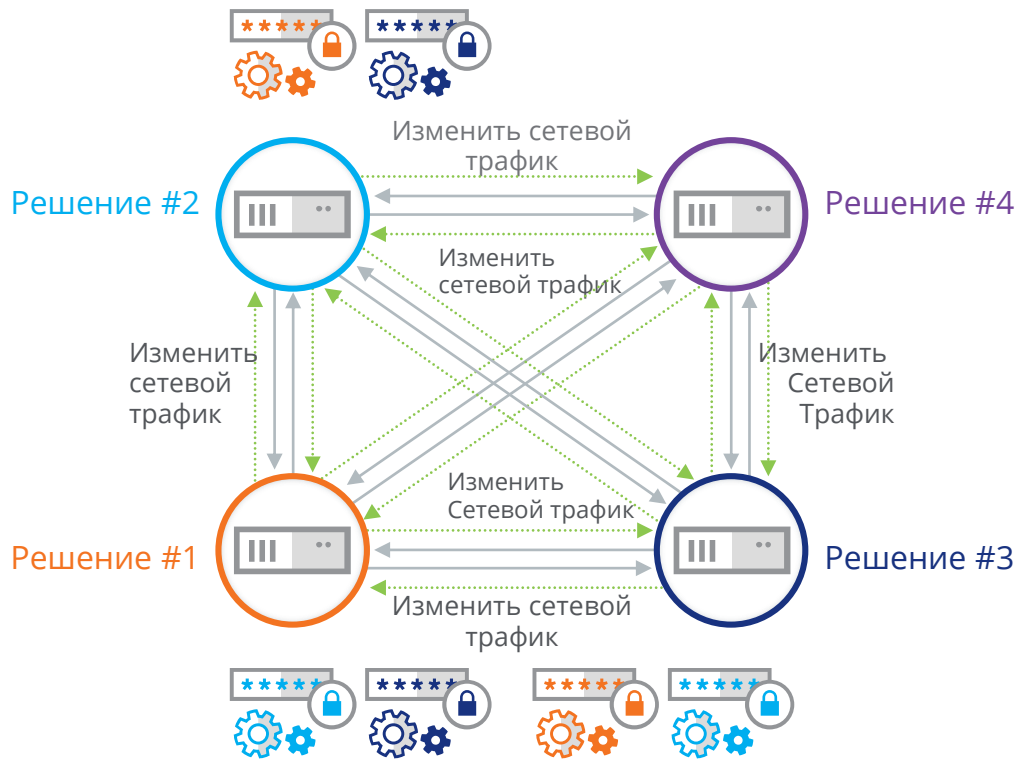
\*\*\*\*\*
\*\*\*\*\*

Изменить сетевой трафик

Решение #2

Решение #4

Изменить сетевой трафик

Изменить сетевой трафик

Изменить Сетевой Трафик

Изменить Сетевой трафик

Решение #1

Решение #3

Изменить сетевой трафик

\*\*\*\*\*
\*\*\*\*\*
\*\*\*\*\*
\*\*\*\*\*